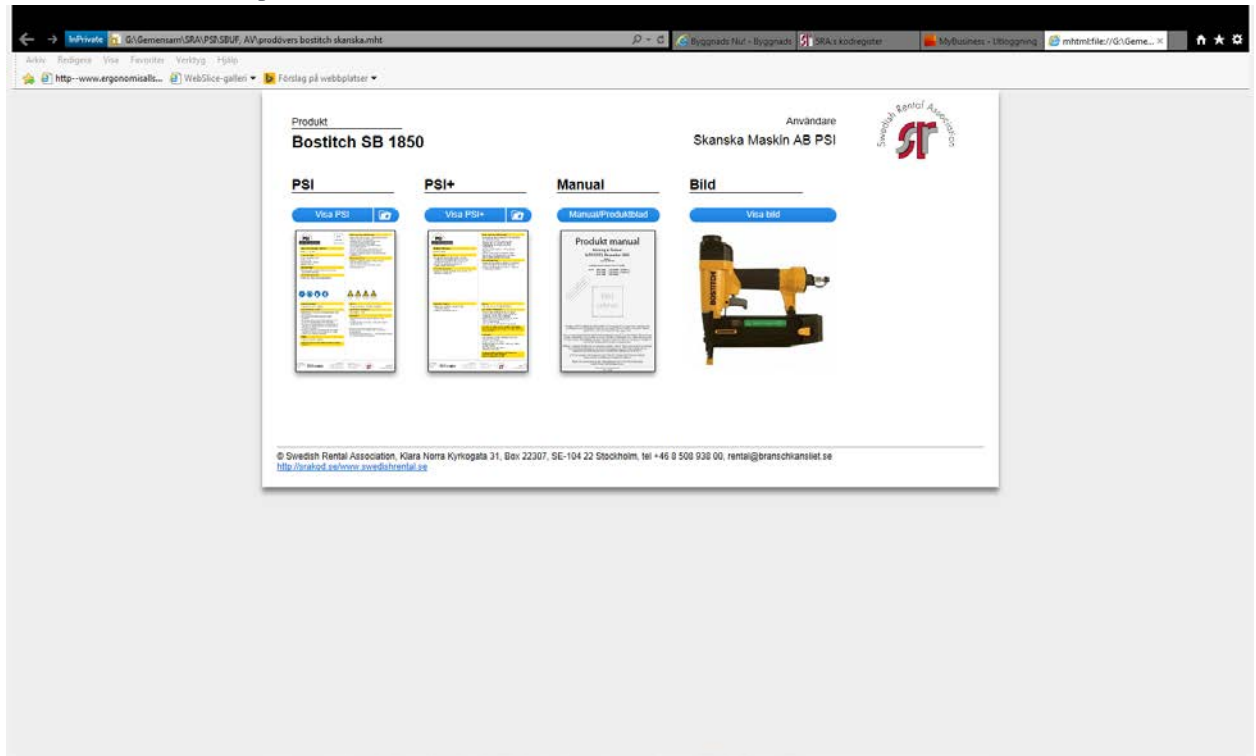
InPrivate G:\Gemensam\SRA\PSI\SBUF, AV\prodövers bostitch skanska.mht

Byggnads Nu! - Byggnads | SRA:s kodregister | MyBusiness - Utloggning | mhtml:file://G:\Geme... ×

Arkiv Redigera Visa Favoriter Verktyg Hjälp

http--www.ergonomicalls... WebSlice-galleri ▾ Förslag på webbplatser ▾

Produkt
Bostitch SB 1850

Användare
Skanska Maskin AB PSI

Swedish Rental Association

PSI
Visa PSI

PSI+
Visa PSI+

Manual
Manual/Produktblad

Produkt manual

Bild
Visa bild

BOSTITCH

© Swedish Rental Association, Klara Norra Kyrkogata 31, Box 22307, SE-104 22 Stockholm, tel +46 8 508 938 00, rental@branschkansliet.se
http://srakod.se/www.swedishrental.se